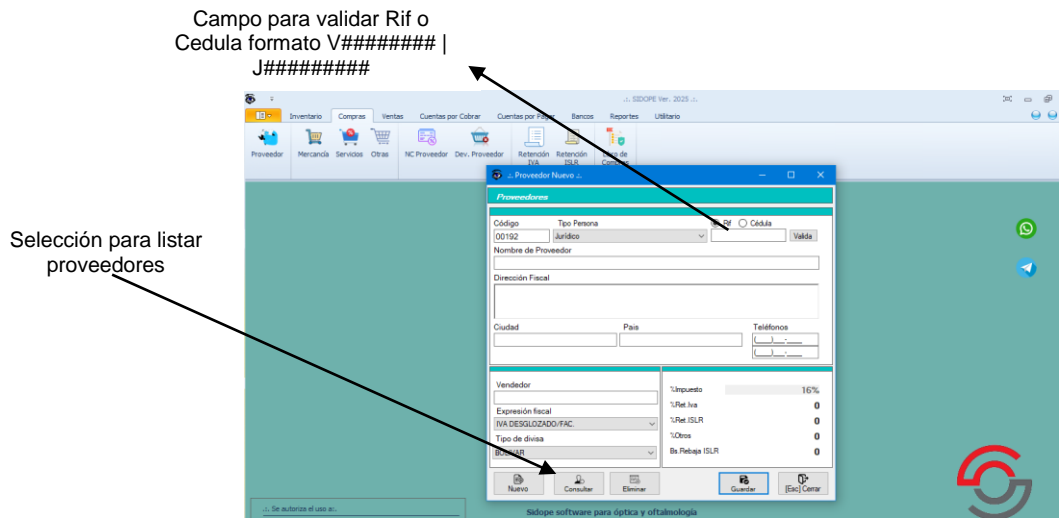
Campo para validar Rif o Cedula formato V######## | J#########

Selección para listar proveedores

.:. SIDOPE Ver. 2025 .:.

Inventario Compras Ventas Cuentas por Cobrar Cuentas por Pagar Bancos Reportes Utilitario

Proveedor Mercancía Servicios Otras NC Proveedor Dev. Proveedor Retención IVA Retención ISLR Libro de Compras

.:. Proveedor Nuevo .:.

Proveedores

Código
00192
Tipo Persona
Jurídico
Rif Cédula
Valida
Nombre de Proveedor
Dirección Fiscal
Ciudad
País
Teléfonos
(___)___-____
(___)___-____

Vendedor
Expresión fiscal
IVA DESGLOZADO/FAC.
Tipo de divisa
BOLIVAR

%Impuesto 16%
%Ret.Iva 0
%Ret.ISLR 0
%Otros 0
Bs.Rebaja ISLR 0

Nuevo Consultar Eliminar Guardar [Esc] Cerrar

.:. Se autoriza el uso a:.

Sidope software para óptica y oftalmología